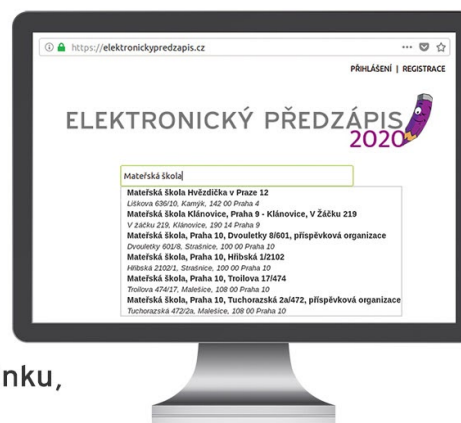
https://elektronickypredzapis.cz

PŘIHLÁŠENÍ | REGISTRACE

ELEKTRONICKÝ PŘEDZÁPIS 2020

Mateřská škola

Mateřská škola Hvězdička v Praze 12
Lišková 636/10, Kamýk, 142 00 Praha 4
Mateřská škola Klánovice, Praha 9 - Klánovice, V Žáčku 219
V Žáčku 219, Klánovice, 190 14 Praha 9
Mateřská škola, Praha 10, Dvouletky 8/601, příspěvková organizace
Dvouletky 601/8, Strašnice, 100 00 Praha 10
Mateřská škola, Praha 10, Hřibská 1/2102
Hřibská 2102/1, Strašnice, 100 00 Praha 10
Mateřská škola, Praha 10, Troilova 17/474
Troilova 474/17, Malešice, 108 00 Praha 10
Mateřská škola, Praha 10, Tuchorazská 2a/472, příspěvková organizace
Tuchorazská 472/2a, Malešice, 108 00 Praha 10

nku,